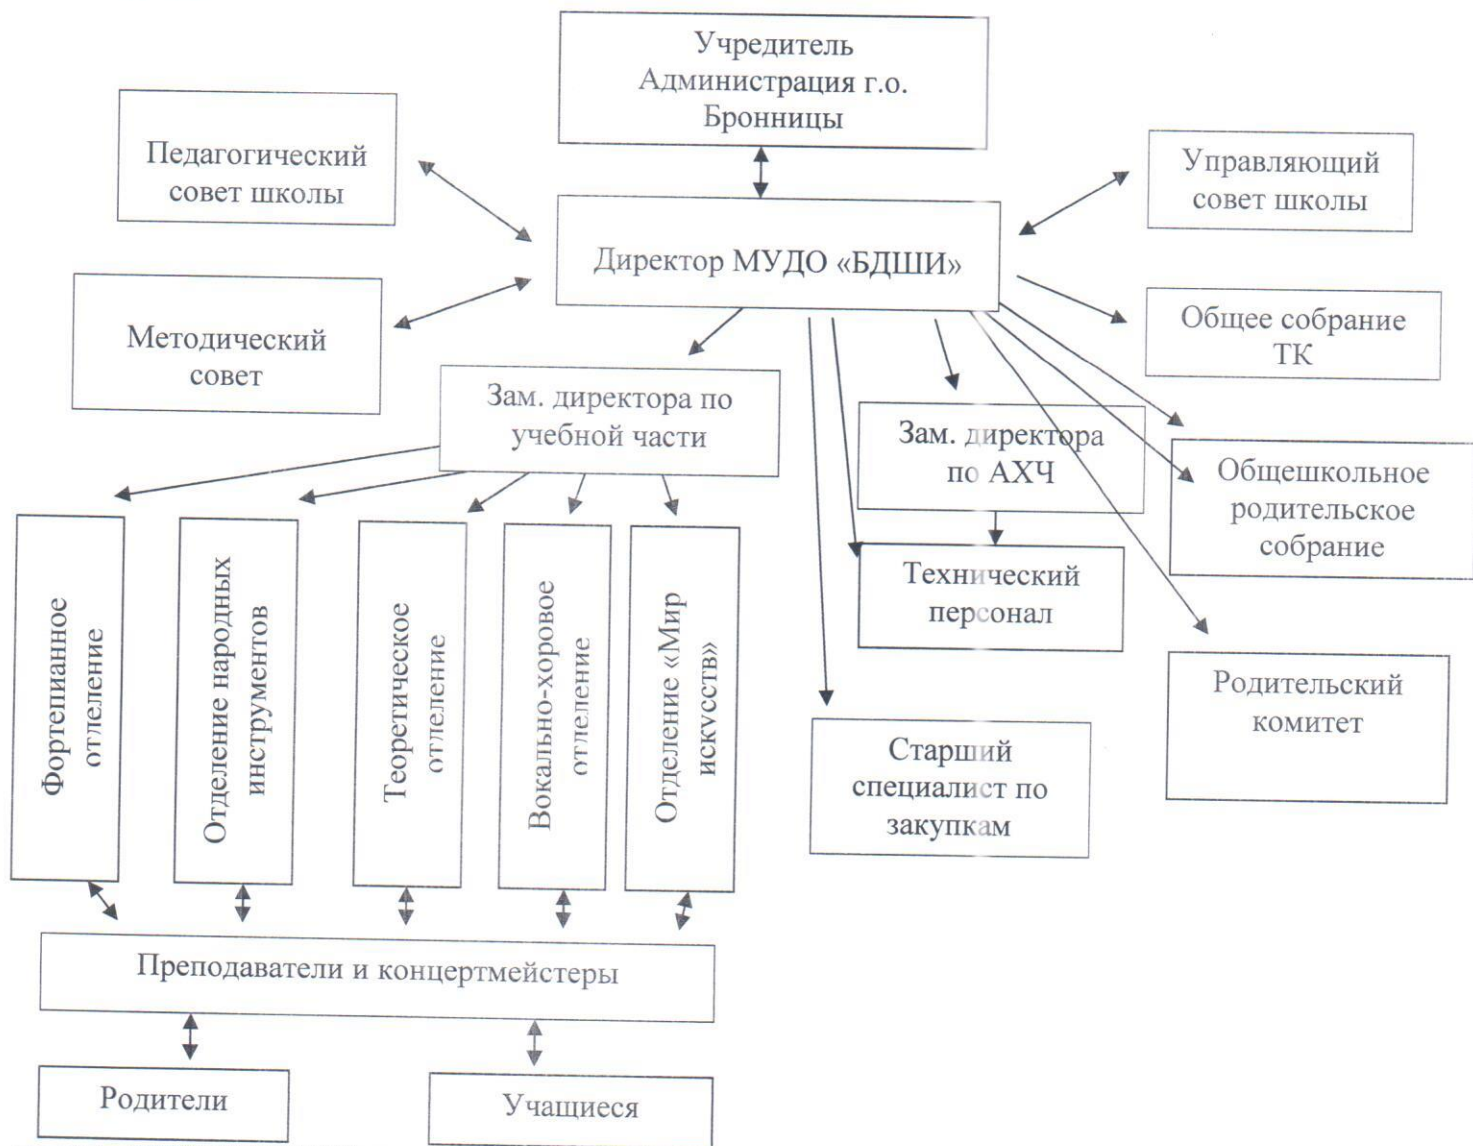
Учредитель Администрация г.о. Бронницы

Педагогический совет школы

Управляющий совет школы

Директор МУДО «БДШИ»

Методический совет

Общее собрание ТК

Зам. директора по учебной части

Зам. директора по АХЧ

Общешкольное родительское собрание

Фортепианное отделение

Отделение народных инструментов

Теоретическое отделение

Вокально-хоровое отделение

Отделение «Мир искусств»

Технический персонал

Родительский комитет

Старший специалист по закупкам

Преподаватели и концертмейстеры

Родители

Учащиеся